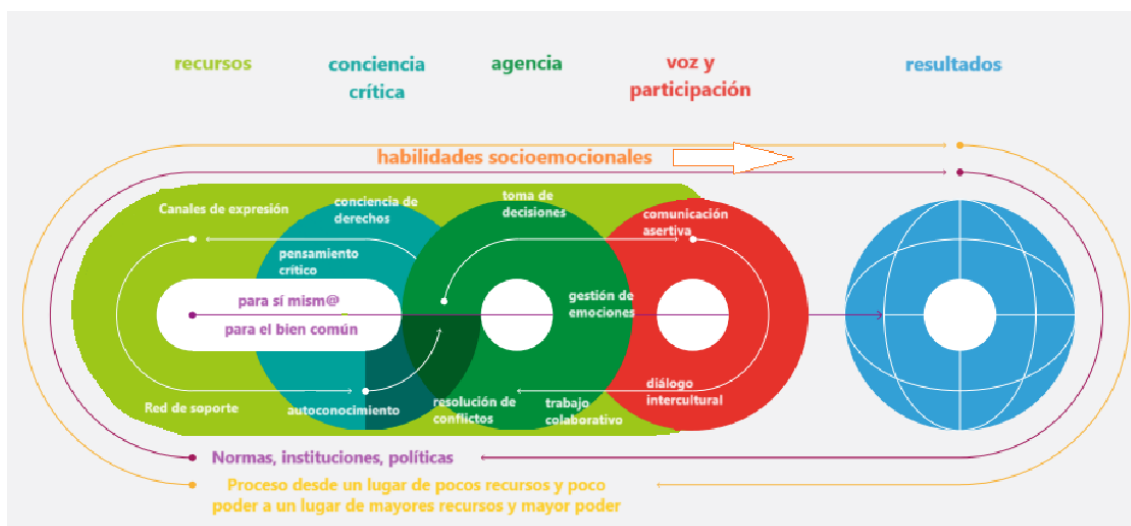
recursos

conciencia crítica

agencia

voz y participación

resultados

habilidades socioemocionales

Canales de expresión

conciencia de derechos

toma de decisiones

comunicación asertiva

pensamiento crítico

para sí mism@

para el bien común

gestión de emociones

Red de soporte

autoconocimiento

resolución de conflictos

trabajo colaborativo

diálogo intercultural

Normas, instituciones, políticas

Proceso desde un lugar de pocos recursos y poco poder a un lugar de mayores recursos y mayor poder